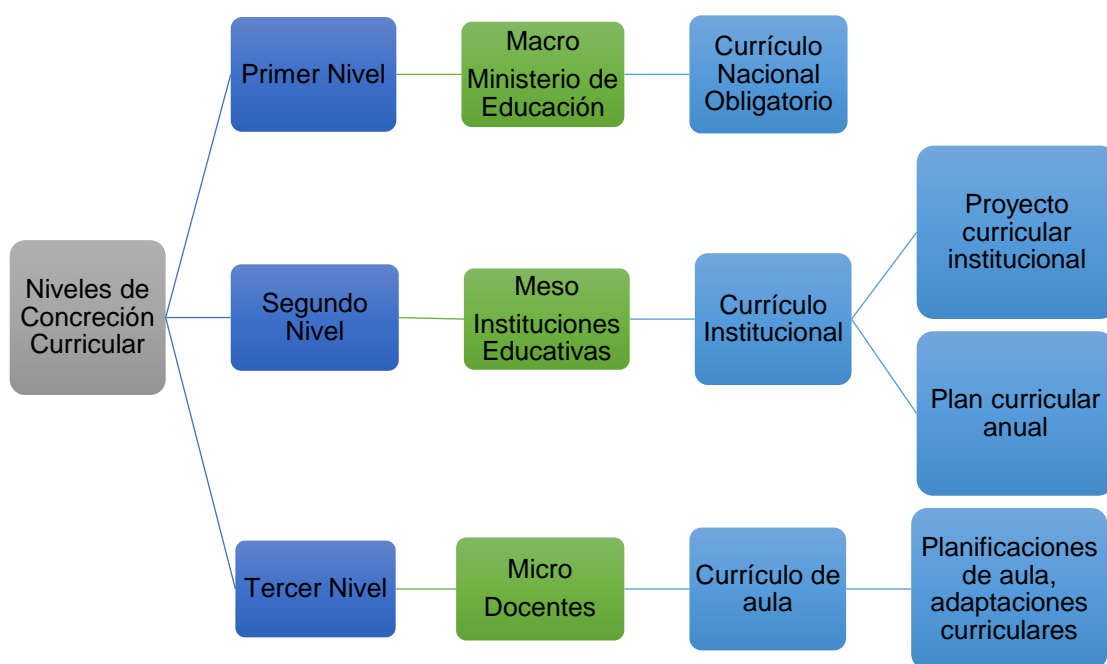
Niveles de Concreción Curricular

Primer Nivel

Macro
Ministerio de Educación

Currículo Nacional Obligatorio

Segundo Nivel

Meso
Instituciones Educativas

Currículo Institucional

Proyecto curricular institucional

Plan curricular anual

Tercer Nivel

Micro
Docentes

Currículo de aula

Planificaciones de aula, adaptaciones curriculares